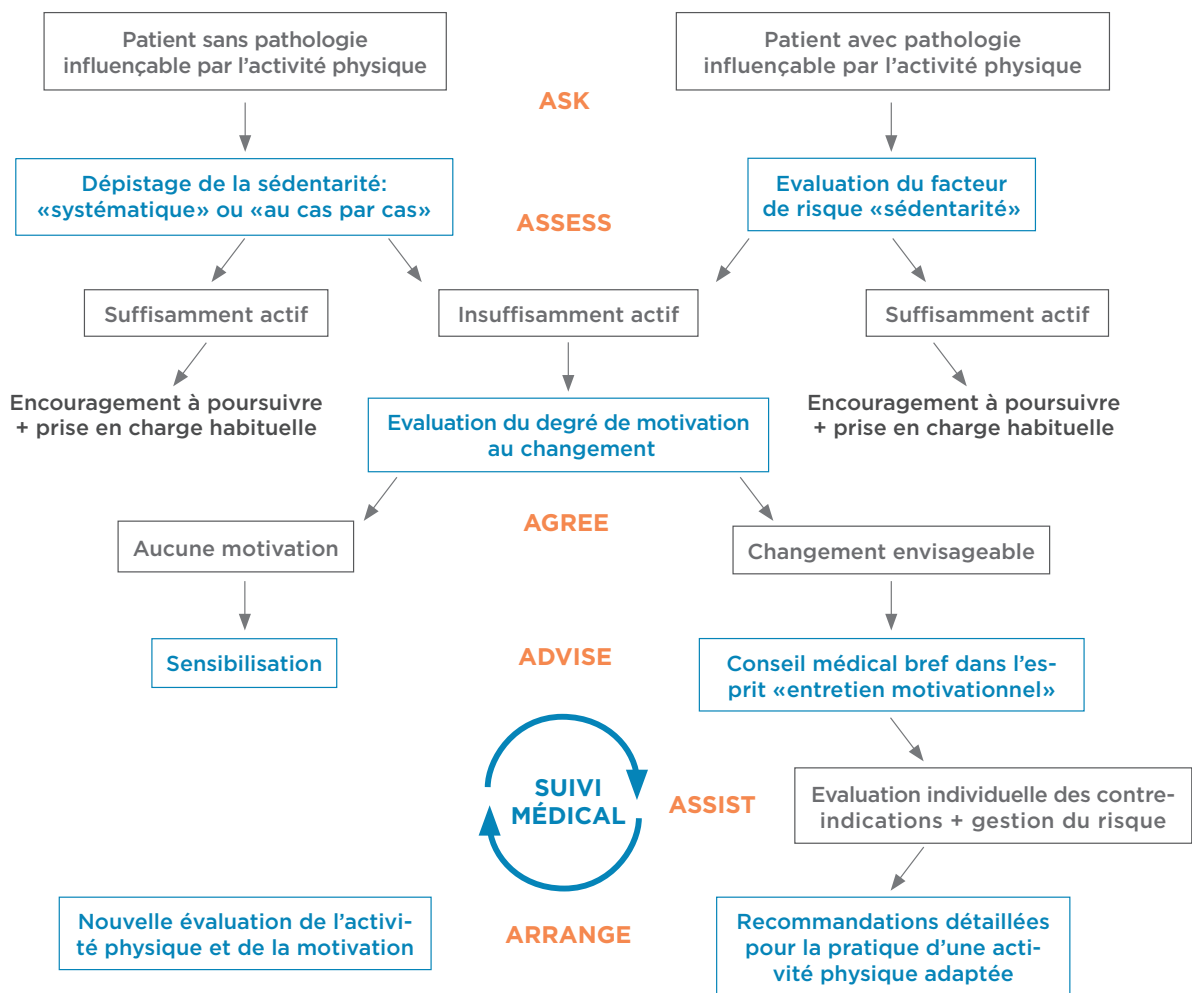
Patient sans pathologie influençable par l'activité physique

Patient avec pathologie influençable par l'activité physique

ASK

Dépistage de la sédentarité: «systématique» ou «au cas par cas»

Evaluation du facteur de risque «sédentarité»

ASSESS

Suffisamment actif

Insuffisamment actif

Suffisamment actif

Encouragement à poursuivre + prise en charge habituelle

Evaluation du degré de motivation au changement

Encouragement à poursuivre + prise en charge habituelle

AGREE

Aucune motivation

Changement envisageable

Sensibilisation

ADVISE

Conseil médical bref dans l'esprit «entretien motivationnel»

SUIVI MÉDICAL

ASSIST

Evaluation individuelle des contreindications + gestion du risque

Nouvelle évaluation de l'activité physique et de la motivation

ARRANGE

Recommandations détaillées pour la pratique d'une activité physique adaptée